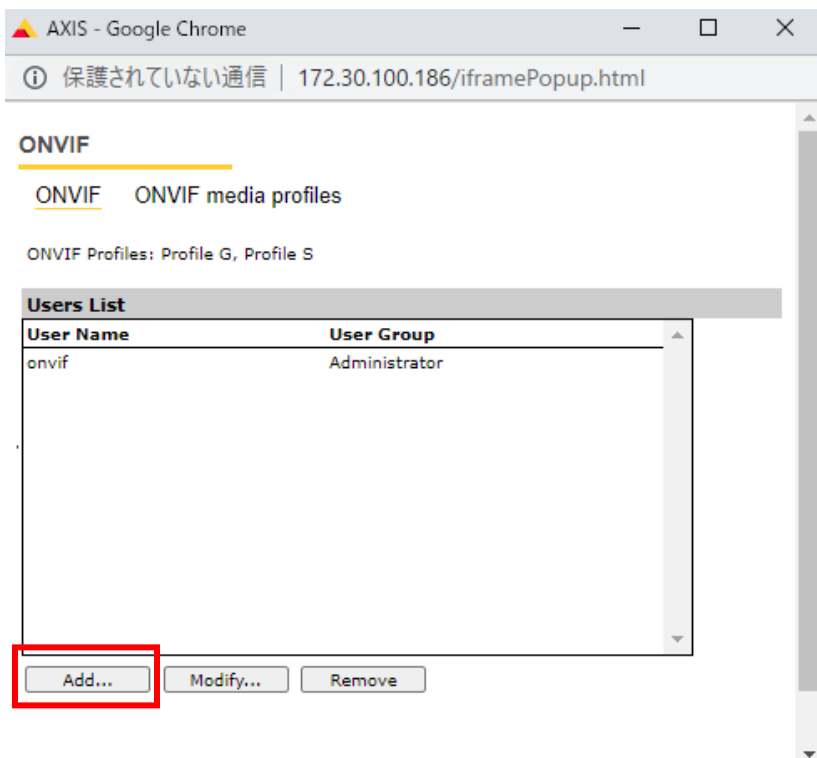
AXIS - Google Chrome

保護されていない通信 | 172.30.100.186/iframePopup.html

ONVIF

ONVIF ONVIF media profiles

ONVIF Profiles: Profile G, Profile S

Users List

| User Name | User Group |
|---|---|
| onvif | Administrator |

Add... Modify... Remove